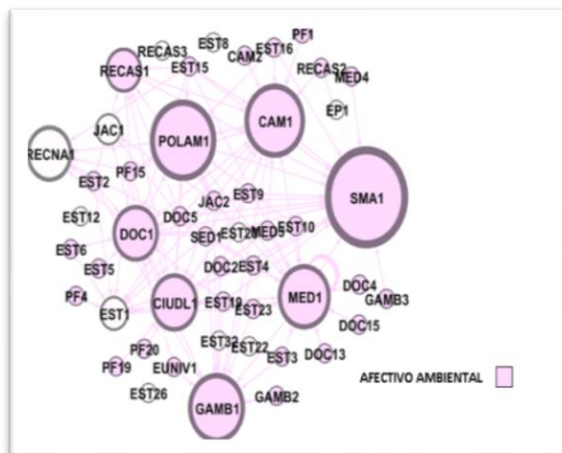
RECAS3 EST8 EST16 PF1
RECAS1 EST15 CAM2 RECAS2 MED4
JAC1 CAM1 EP1
RECNA1 POLAM1
EST2 PF15
EST9 SMA1
EST12 DOC5 JAC2
DOC1 SED1 EST21 MED5 EST10
EST6
EST5 DOC2 EST4
DOC4
PF4 MED1 GAMB3
EST1 CIUDL1 EST19 EST23
DOC15
PF20 EST32 EST22
PF19 EUNIV1 EST3 DOC13
AFECTIVO AMBIENTAL
EST26
GAMB1 GAMB2